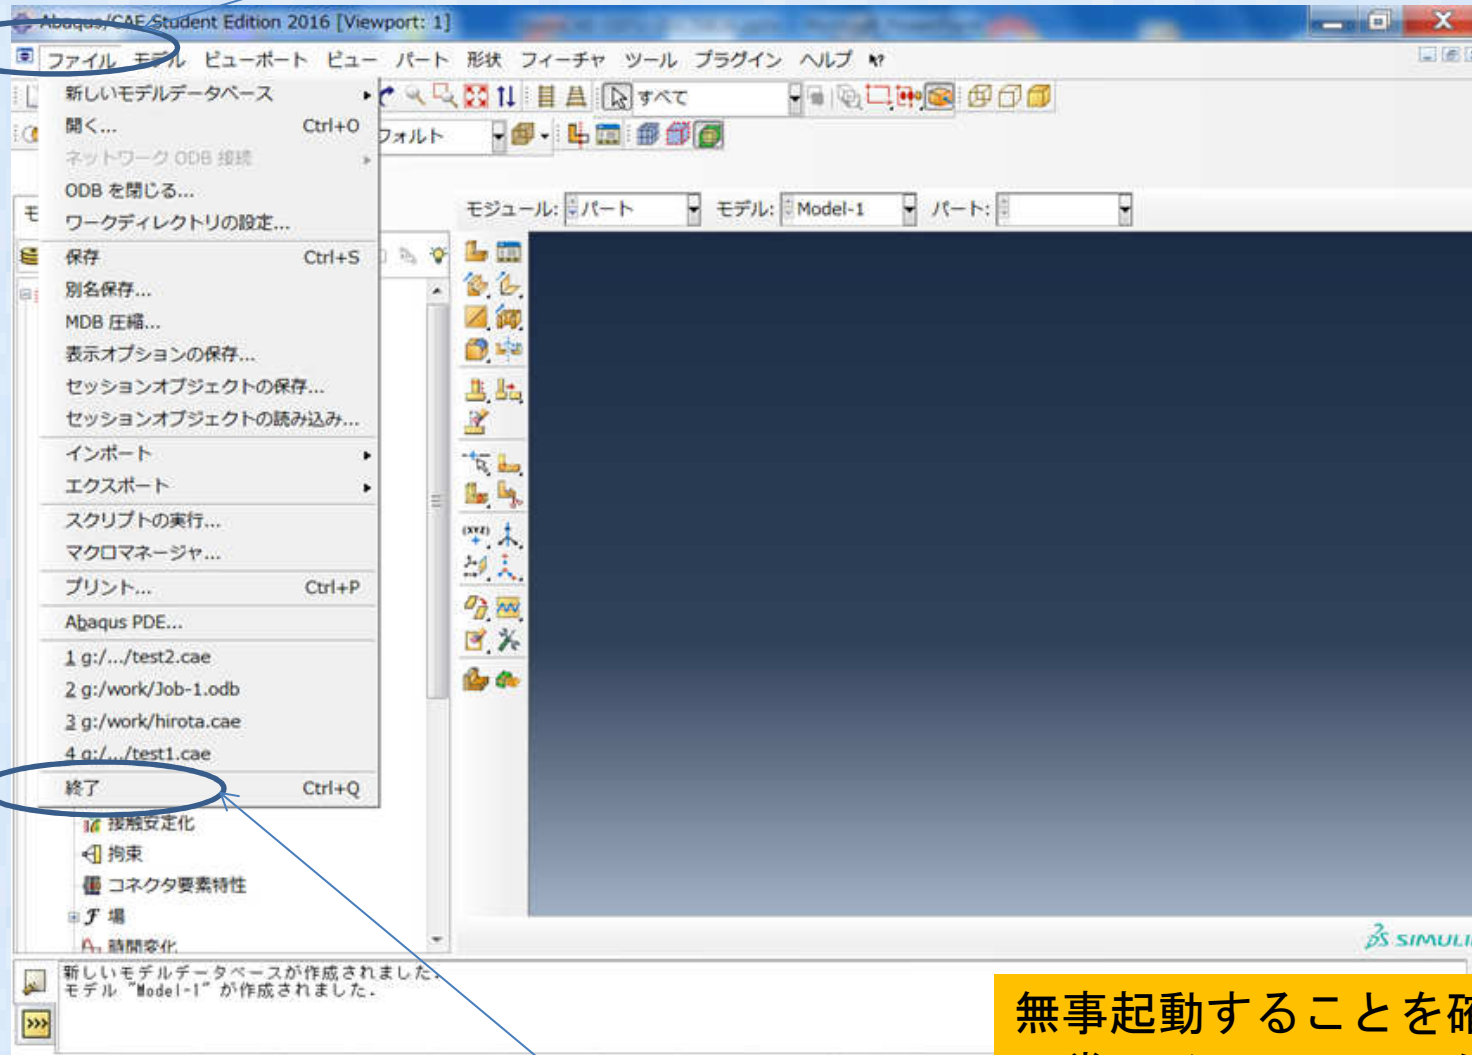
Abaqus/CAE Student Edition 2016 [Viewport: 1]

ファイル モデル ビューポート ビュー パート 形状 フィーチャ ツール プラグイン ヘルプ

新しいモデルデータベース
開く... Ctrl+O
ネットワーク ODB 接続
ODB を閉じる...
ワークディレクトリの設定...
保存 Ctrl+S
別名保存...
MDB 圧縮...
表示オプションの保存...
セッションオブジェクトの保存...
セッションオブジェクトの読み込み...
インポート
エクスポート
スクリプトの実行...
マクロマネージャ...
プリント... Ctrl+P
Abaqus PDE...
1 g:/.../test2.cae
2 g:/work/Job-1.odb
3 g:/work/hirota.cae
4 g:/.../test1.cae
終了 Ctrl+Q

すべて
フォルト
モジュール: パート モデル: Model-1 パート:

接触安定化
拘束
コネクタ要素特性
場
時間変化

新しいモデルデータベースが作成されました.
モデル "Model-1" が作成されました.

SIMULI

無事起動することを確